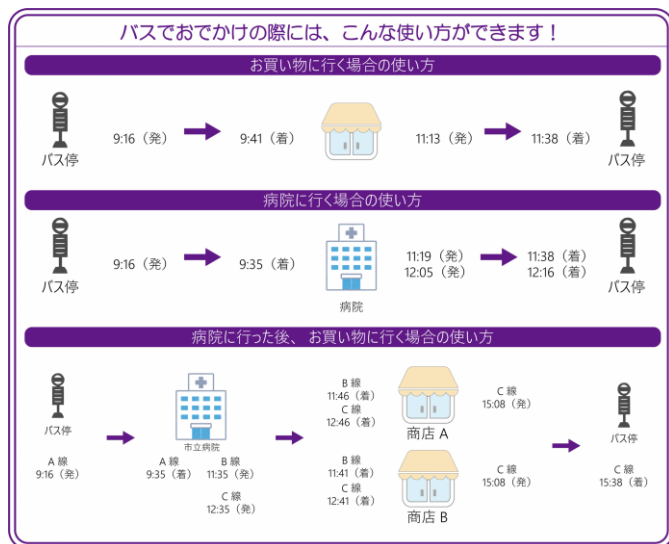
バスでおでかけの際には、こんな使い方ができます！

お買い物に行く場合の使い方

バス停

9:16（発）

9:41（着）

11:13（発）

11:38（着）

バス停

病院に行く場合の使い方

バス停

9:16（発）

9:35（着）

病院

11:19（発）
12:05（発）

11:38（着）
12:16（着）

バス停

病院に行った後、お買い物に行く場合の使い方

バス停

A 線
9:16（発）

市立病院

A 線
9:35（着）

B 線
11:35（発）

C 線
12:35（発）

B 線
11:46（着）
C 線
12:46（着）

商店 A

C 線
15:08（発）

B 線
11:41（着）
C 線
12:41（着）

商店 B

C 線
15:08（発）

バス停

C 線
15:38（着）